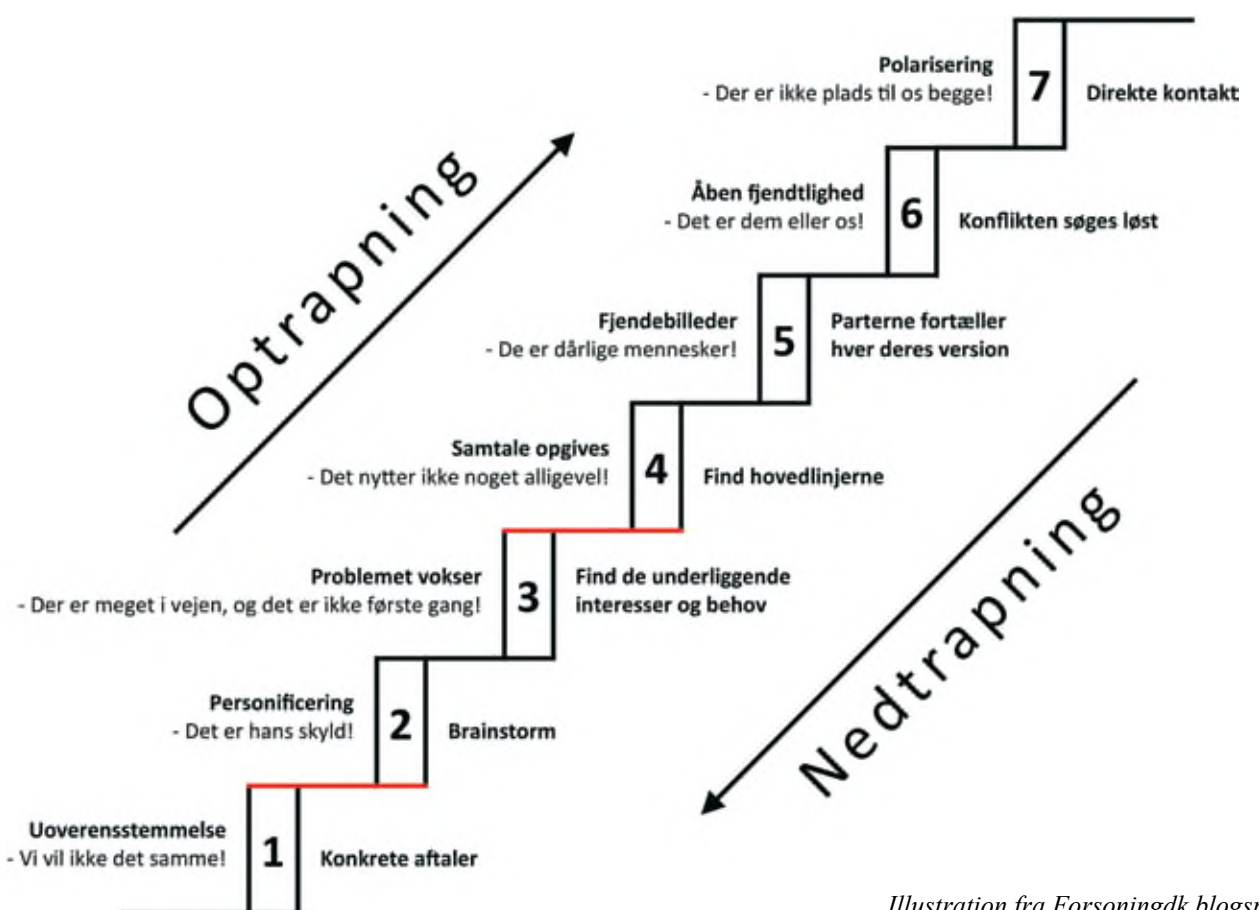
Optrapning

Polarisering
- Der er ikke plads til os begge!
7
Direkte kontakt

Åben fjendtlighed
- Det er dem eller os!
6
Konflikten søges løst

Fjendebilleder
- De er dårlige mennesker!
5
Parterne fortæller hver deres version

Samtale opgives
- Det nytter ikke noget alligevel!
4
Find hovedlinjerne

Problemet vokser
- Der er meget i vejen, og det er ikke første gang!
3
Find de underliggende interesser og behov

Personificering
- Det er hans skyld!
2
Brainstorm

Uoverensstemmelse
- Vi vil ikke det samme!
1
Konkrete aftaler

Nedtrapning

Illustration fra Forsoningdk blogs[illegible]